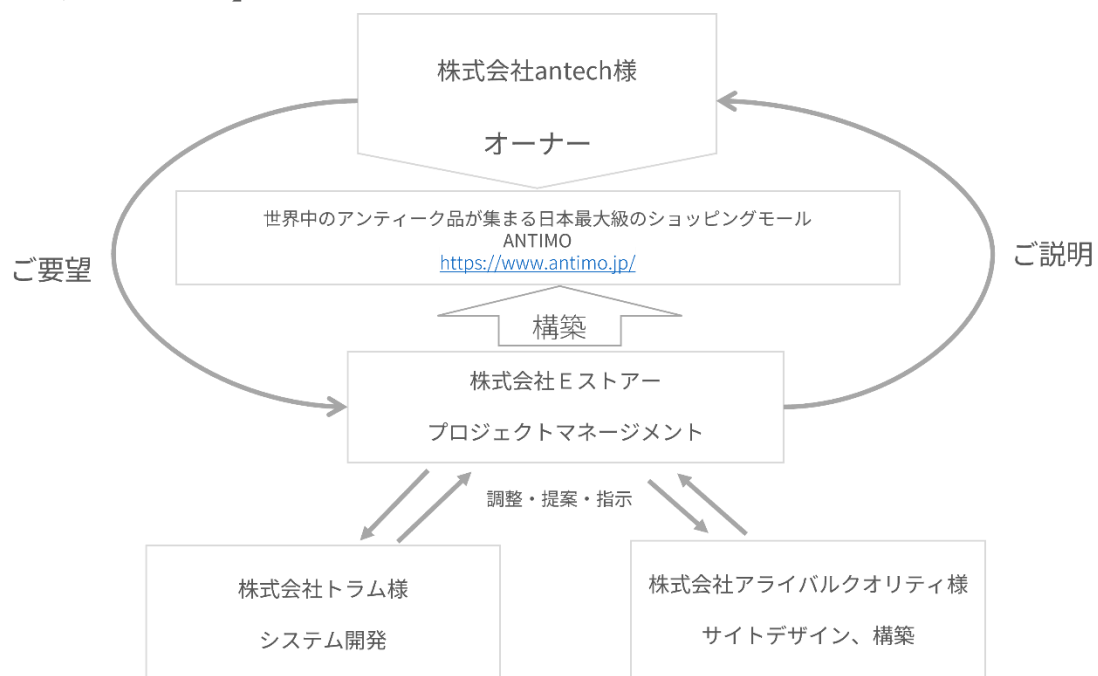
株式会社antech様

オーナー

世界中のアンティーク品が集まる日本最大級のショッピングモール
ANTIMO
https://www.antimo.jp/

ご要望

ご説明

構築

株式会社Ｅストアー

プロジェクトマネージメント

調整・提案・指示

株式会社トラム様

システム開発

株式会社アライバルクオリティ様

サイトデザイン、構築